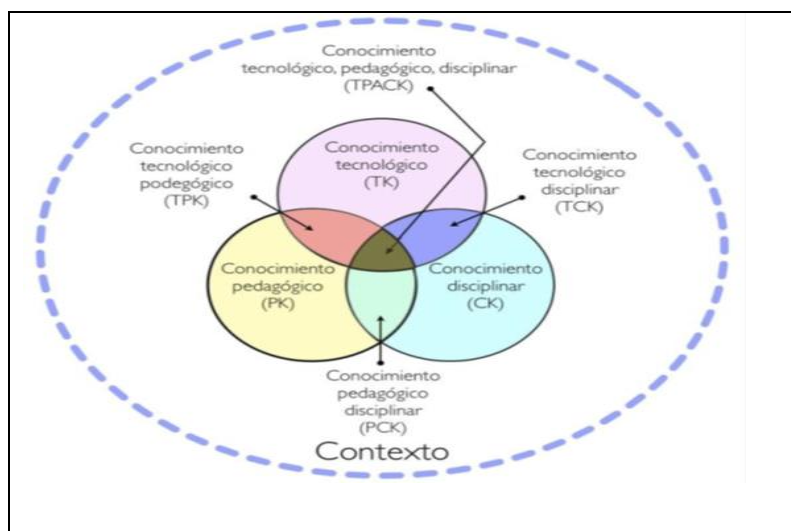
Conocimiento tecnológico, pedagógico, disciplinar (TPACK)

Conocimiento tecnológico podegógico (TPK)

Conocimiento tecnológico (TK)

Conocimiento tecnológico disciplinar (TCK)

Conocimiento pedagógico (PK)

Conocimiento disciplinar (CK)

Conocimiento pedagógico disciplinar (PCK)

Contexto